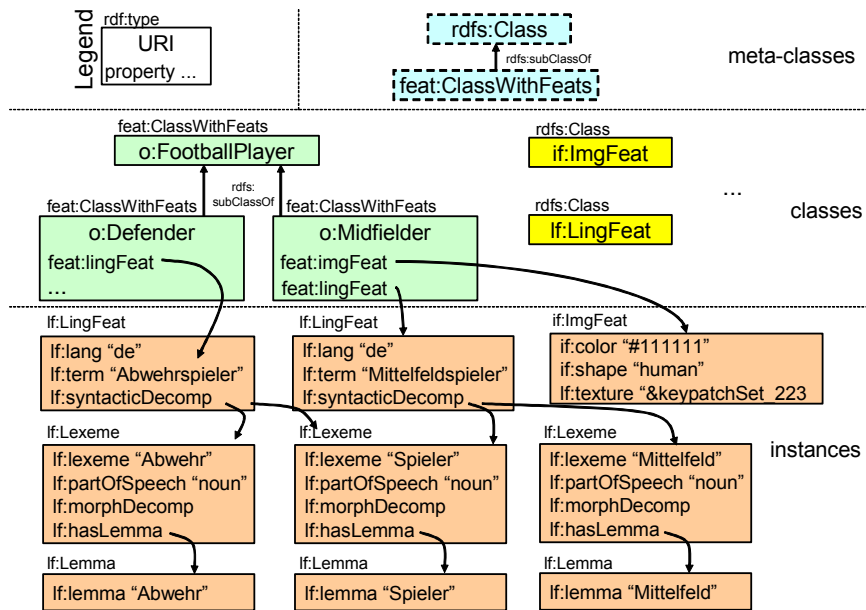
Legend

rdf:type
URI
property ...

rdfs:Class
rdfs:subClassOf
feat:ClassWithFeats

meta-classes

feat:ClassWithFeats
o:FootballPlayer

rdfs:subClassOf

feat:ClassWithFeats
o:Defender
feat:lingFeat
...

feat:ClassWithFeats
o:Midfielder
feat:imgFeat
feat:lingFeat

rdfs:Class
if:ImgFeat

rdfs:Class
lf:LingFeat

...

classes

lf:LingFeat
lf:lang “de”
lf:term “Abwehrspieler”
lf:syntacticDecomp

lf:LingFeat
lf:lang “de”
lf:term “Mittelfeldsspieler”
lf:syntacticDecomp

if:ImgFeat
if:color “#111111”
if:shape “human”
lf:texture “&keypatchSet_223

lf:Lexeme
lf:lexeme “Abwehr”
lf:partOfSpeech “noun”
lf:morphDecomp
lf:hasLemma

lf:Lexeme
lf:lexeme “Spieler”
lf:partOfSpeech “noun”
lf:morphDecomp
lf:hasLemma

lf:Lexeme
lf:lexeme “Mittelfeld”
lf:partOfSpeech “noun”
lf:morphDecomp
lf:hasLemma

instances

lf:Lemma
lf:lemma “Abwehr”

lf:Lemma
lf:lemma “Spieler”

lf:Lemma
lf:lemma “Mittelfeld”